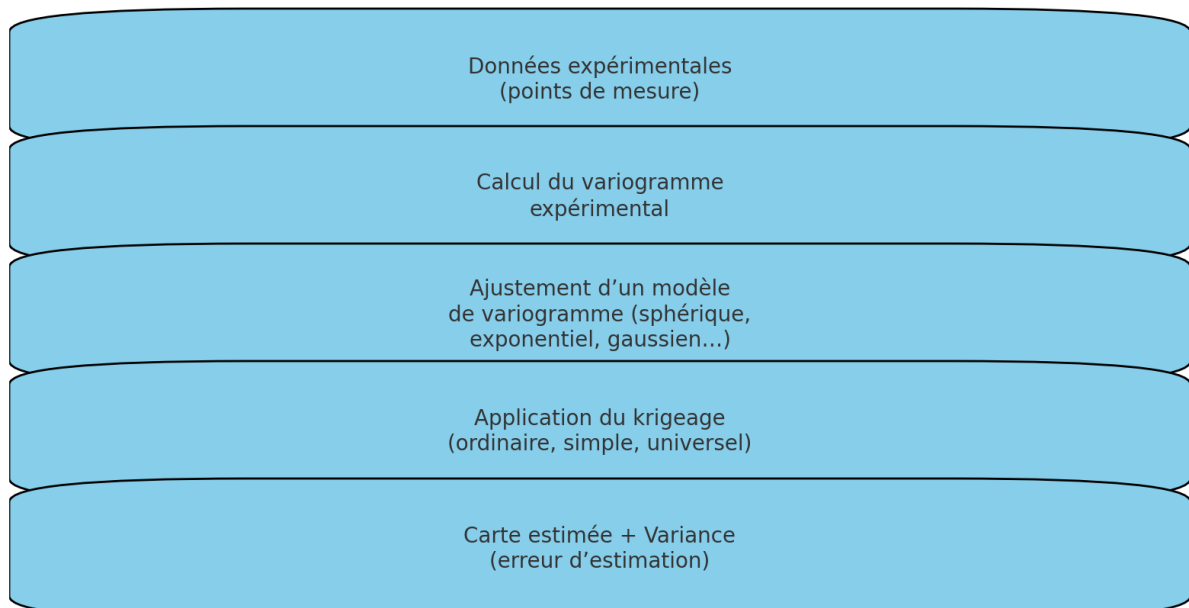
Données expérimentales
(points de mesure)

Calcul du variogramme
expérimental

Ajustement d’un modèle
de variogramme (sphérique,
exponentiel, gaussien...)

Application du krigeage
(ordinaire, simple, universel)

Carte estimée + Variance
(erreur d’estimation)